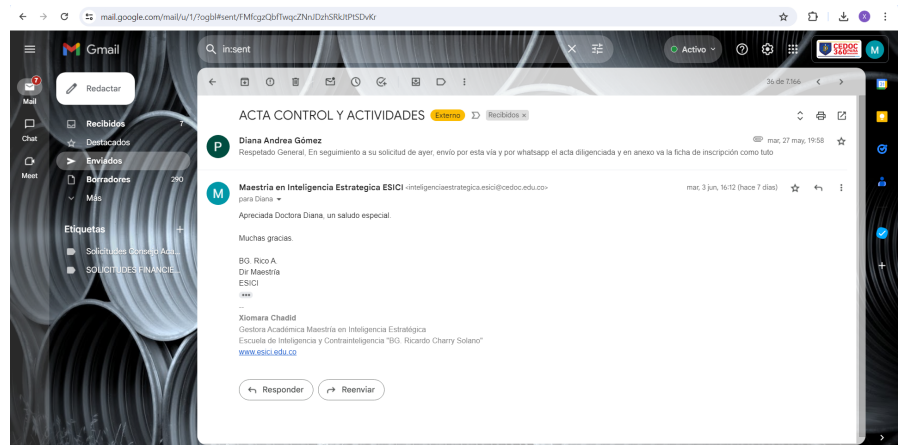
mail.google.com/mail/u/1/?ogbl#sent/FMfcgzQbfTwqcZNrJDzhSRkJtPtSDvKr

Gmail

in:sent

Activo

CEDOC 360

M

Mail

Chat

Meet

Redactar

Recibidos 7

Destacados

Enviados

Borradores 290

Más

Etiquetas

Solicitudes Consejo Aca...

SOLICITUDES FINANCIE...

36 de 7.166

ACTA CONTROL Y ACTIVIDADES Externo Recibidos ×

Diana Andrea Gómez

mar, 27 may, 19:58

Respetado General, En seguimiento a su solicitud de ayer, envío por esta vía y por whatsapp el acta diligenciada y en anexo va la ficha de inscripción como tuto.

Maestría en Inteligencia Estrategica ESICI <inteligenciaestrategica.esici@cedoc.edu.co>

mar, 3 jun, 16:12 (hace 7 días)

para Diana

Apreciada Doctora Diana, un saludo especial.

Muchas gracias.

BG. Rico A.
Dir Maestría
ESICI

--
Xiomara Chadid
Gestora Académica Maestría en Inteligencia Estratégica
Escuela de Inteligencia y Contrainteligencia "BG. Ricardo Charry Solano"
www.esici.edu.co

Responder

Reenviar